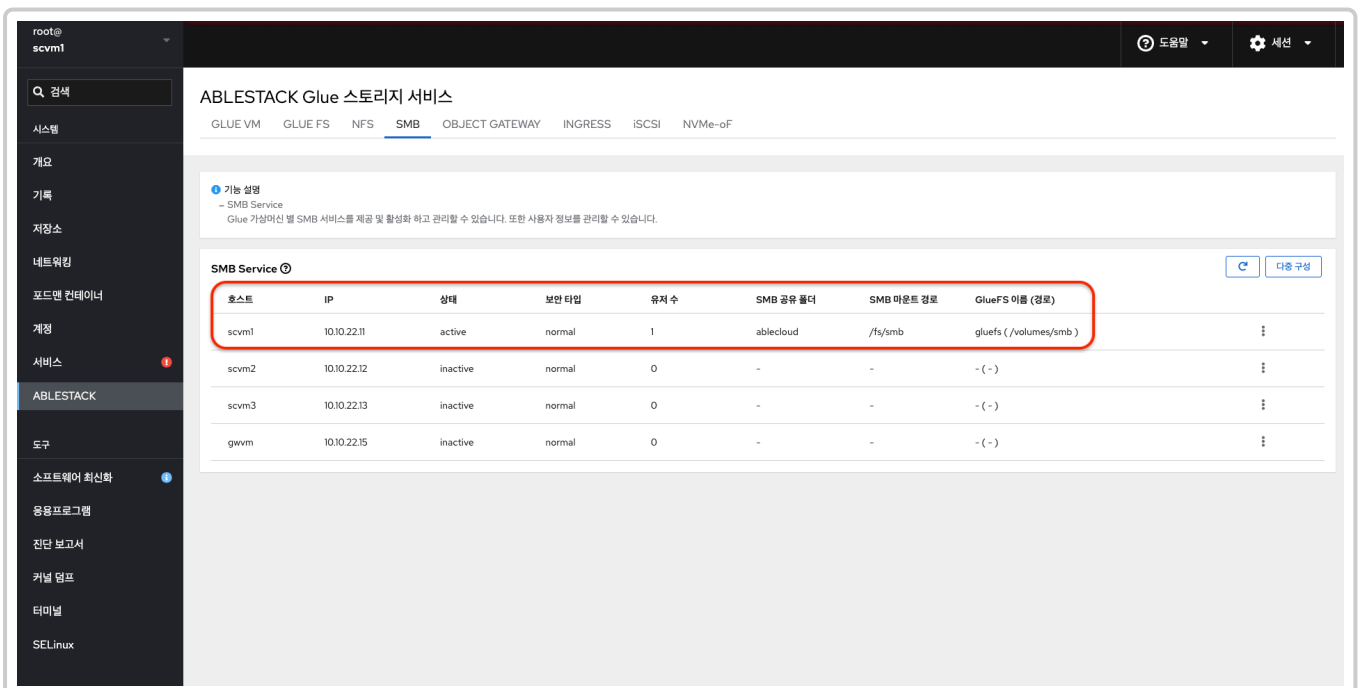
root@
scvm1

검색

시스템

개요

기록

저장소

네트워킹

포드맨 컨테이너

계정

서비스

ABLESTACK

도구

소프트웨어 최신화

응용프로그램

진단 보고서

커널 덤프

터미널

SELinux

도움말

세션

ABLESTACK Glue 스토리지 서비스

GLUE VM GLUE FS NFS SMB OBJECT GATEWAY INGRESS iSCSI NVMe-oF

기능 설명
– SMB Service
Glue 가상머신 별 SMB 서비스를 제공 및 활성화 하고 관리할 수 있습니다. 또한 사용자 정보를 관리할 수 있습니다.

SMB Service

다중 구성

| 호스트 | IP | 상태 | 보안 타입 | 유저 수 | SMB 공유 폴더 | SMB 마운트 경로 | GlueFS 이름 (경로) |
|---|---|---|---|---|---|---|---|
| scvm1 | 10.10.22.11 | active | normal | 1 | ablecloud | /fs/smb | gluefs ( /volumes/smb ) |
| scvm2 | 10.10.22.12 | inactive | normal | 0 | - | - | - ( - ) |
| scvm3 | 10.10.22.13 | inactive | normal | 0 | - | - | - ( - ) |
| gwvm | 10.10.22.15 | inactive | normal | 0 | - | - | - ( - ) |